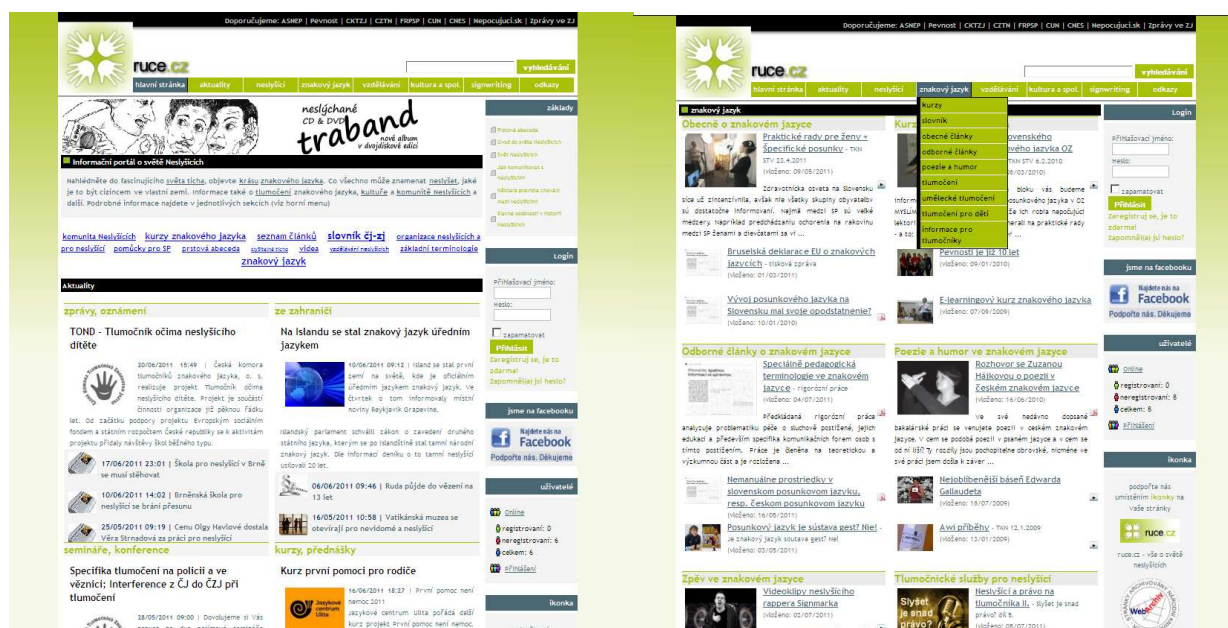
Doporučujeme: ASNEP | Pevnost | CKTZJ | CZTN | FRPSP | CUN | CNES | Nepocujuci.sk | Zprávy ve ZJ

ruce.cz

vyhledávání

hlavní stránka | aktuality | neslyšící | znakový jazyk | vzdělávání | kultura a spol. | signwriting | odkazy

neslýchané CD & DVD traband nové album v dvojdiskové edici

Informační portál o světě Neslyšících

Nahlédněte do fascinujícího světa ticha, objevte krásu znakového jazyka. Co všechno může znamenat neslyšet, jaké je to být cizincem ve vlastní zemi. Informace se o tlumočení znakového jazyka, kultuře a komunitě Neslyšících a další. Podrobné informace najdete v jednotlivých sekcích (viz horní menu)

komunita Neslyšících kurzy znakového jazyka seznam článků slovník čj-zj organizace neslyšících a pro neslyšící pomůcky pro SP prstová abeceda vzdělávání neslyšících videa základní terminologie znakový jazyk

základy

Login

Přihlašovací jméno:

Heslo:

zapamatovat

Přihlásit

Zaregistruj se, je to zdarma!

Zapomněl(a) jsi heslo?

jsme na facebooku

Najdete nás na Facebook

Podpořte nás. Děkujeme

uživatelé

Online

registrovaní: 0

neregistrovaní: 6

celkem: 6

Přihlášení

ikonka

Aktuality

zprávy, oznámení

TOND - Tlumočník očima neslyšícího dítěte

20/06/2011 15:49 | Česká komora tlumočníků znakového jazyka, o. s. realizuje projekt Tlumočník očima neslyšícího dítěte. Projekt je součástí činnosti organizace již pěknou řádku let. Od začátku podpory projektu Evropským sociálním fondem a státním rozpočtem České republiky se k aktivitám projektu přidaly návštěvy škol běžného typu.

17/06/2011 23:01 | Škola pro neslyšící v Brně se musí stěhovat

10/06/2011 14:02 | Brněnská škola pro neslyšící se brání přesunu

25/05/2011 09:19 | Cenu Olgy Havlové dostala Věra Strnadová za práci pro neslyšící

ze zahraničí

Na Islandu se stal znakový jazyk úředním jazykem

10/06/2011 09:12 | Island se stal první zemí na světě, kde je oficiálním úředním jazykem znakový jazyk. Ve čtvrtek o tom informovaly místní noviny Reykjavik Grapevine.

Islandský parlament schválil zákon o zavedení druhého státního jazyka, kterým se po islandštině stal tamní národní znakový jazyk. Dle informací deníku o to tamní neslyšící usilovali 20 let.

06/06/2011 09:46 | Ruda půjde do vězení na 13 let

16/05/2011 10:58 | Vatikánská muzea se otevírají pro nevidomé a neslyšící

semináře, konference

Specifika tlumočení na policii a ve věznici; Interference z ČJ do ČZJ při tlumočení

28/05/2011 09:00 | Dovolujeme si Vás

kurzy, přednášky

Kurz první pomoci pro rodiče

16/06/2011 18:27 | První pomoc není nemoc 2011 Jazykové centrum Ulita pořádá další kurz projekt První pomoc není nemoc.

Doporučujeme: ASNEP | Pevnost | CKTZJ | CZTN | FRPSP | CUN | CNES | Nepocujuci.sk | Zprávy ve ZJ

ruce.cz

vyhledávání

hlavní stránka | aktuality | neslyšící | znakový jazyk | vzdělávání | kultura a spol. | signwriting | odkazy

kurzy
slovník
obecné články
odborné články
poezie a humor
tlumočení
umělecké tlumočení
tlumočení pro děti
informace pro tlumočníky

znakový jazyk

Obecné o znakovém jazyce

Praktické rady pre ženy + Špecifické posunky - TKN STV 23.4.2011
(vloženo: 09/05/2011)

Zdravotnícka osveta na Slovensku sice už zintenzívnila, avšak nie všetky skupiny obyvateľov sú dostatočne informovaní. Najmä medzi SP sú veľké medzery. Napríklad predchádzaniu ochorenia na rakovinu medzi SP ženami a dievčatami sa vr ...

Bruselská deklarace EU o znakových jazycích - tisková zpráva
(vloženo: 01/03/2011)

Vývoj posunkového jazyka na Slovensku mal svoje opodstatnenie?
(vloženo: 10/01/2010)

Kur... slovenského ... jazyka v OZ ... TKN STV 6.2.2010 ... 06/03/2010)

... bloku vás budeme ... posunkového jazyka v OZ ... Sa ich robila nepočujúcí ... herali na praktické rady ...

Pevnosti je 10 let
(vloženo: 09/01/2010)

E-learningový kurz znakového jazyka
(vloženo: 07/09/2009)

Odborné články o znakovém jazyce

Speciálně pedagogická terminologie ve znakovém jazyce - rigorózní práce
(vloženo: 04/07/2011)

Předkládaná rigorózní práce analyzuje problematiku péče o sluchově postižené, jejich edukaci a především specifika komunikačních forem osob s tímto postižením. Práce je členěna na teoretickou a výzkumnou část a je rozložena ...

Nemanuálne prostriedky v slovenskom posunkovom jazyku, resp. českom posunkovom jazyku
(vloženo: 16/05/2011)

Posunkový jazyk je sústava gest? Nie! - Je znakový jazyk soustava gest? Ne!
(vloženo: 03/05/2011)

Poezie a humor ve znakovém jazyce

Rozhovor se Zuzanou Hálkovou o poezii v českém znakovém jazyce
(vloženo: 16/06/2010)

Ve své nedávno dopsané bakalářské práci se věnujete poezii v českém znakovém jazyce. V čem se podobá poezii v psaném jazyce a v čem se od ní liší? Ty rozdíly jsou pochopitelně obrovské, nicméně ve své práci jsem došla k závěr ...

Nejoblíbenější báseň Edwarda Gallaudeta
(vloženo: 15/07/2009)

Awi příběhy - TKN 12.1.2009
(vloženo: 13/01/2009)

Zpěv ve znakovém jazyce

Videoklipy neslyšícího rappera Signmarka
(vloženo: 02/07/2011)

Tlumočnické služby pro neslyšící

Neslyšící a právo na tlumočníka II. - Slyšet je snad právo! díl 5.
(vloženo: 05/07/2011)

Login

Přihlašovací jméno:

Heslo:

zapamatovat

Přihlásit

Zaregistruj se, je to zdarma!

Zapomněl(a) jsi heslo?

jsme na facebooku

Najdete nás na Facebook

Podpořte nás. Děkujeme

uživatelé

Online

registrovaní: 0

neregistrovaní: 8

celkem: 8

Přihlášení

ikonka

podpořte nás umístěním ikonky na Vaše stránky

ruce.cz

ruce.cz - vše o světě neslyšících